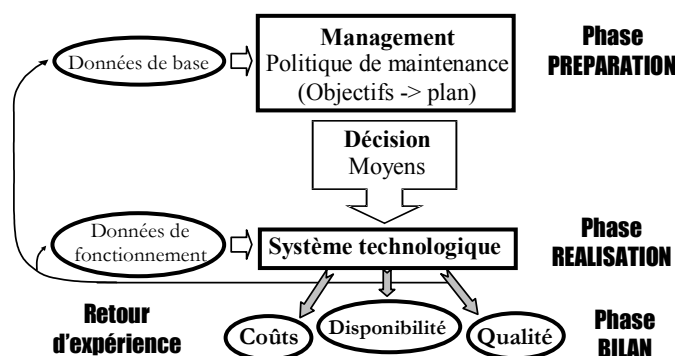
Données de base

Management
Politique de maintenance
(Objectifs -> plan)

Phase
PREPARATION

Décision
Moyens

Données de fonctionnement

Système technologique

Phase
REALISATION

Retour d'expérience

Coûts

Disponibilité

Qualité

Phase
BILAN